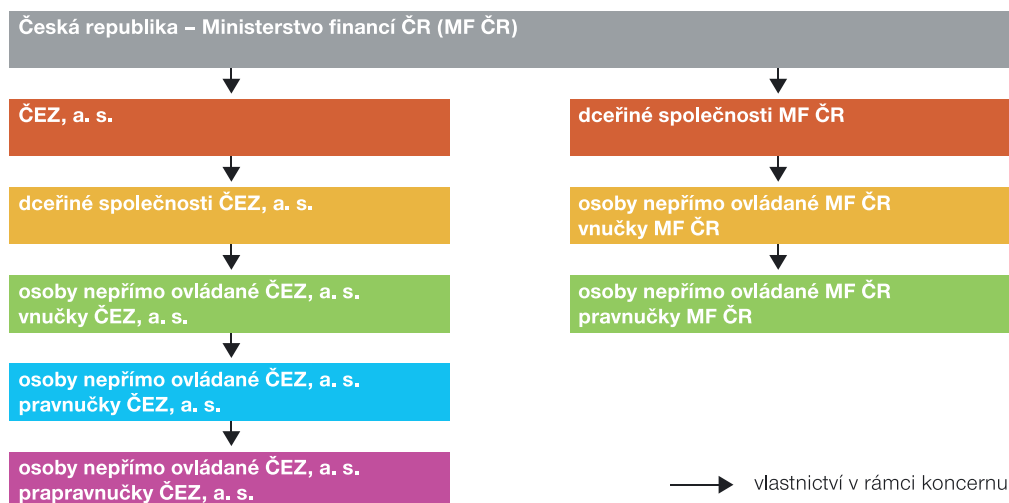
Česká republika – Ministerstvo financí ČR (MF ČR)

ČEZ, a. s.

dceřiné společnosti ČEZ, a. s.

osoby nepřímo ovládané ČEZ, a. s.
vnučky ČEZ, a. s.

osoby nepřímo ovládané ČEZ, a. s.
pravnučky ČEZ, a. s.

osoby nepřímo ovládané ČEZ, a. s.
prapravnučky ČEZ, a. s.

dceřiné společnosti MF ČR

osoby nepřímo ovládané MF ČR
vnučky MF ČR

osoby nepřímo ovládané MF ČR
pravnučky MF ČR

vlastnictví v rámci koncernu